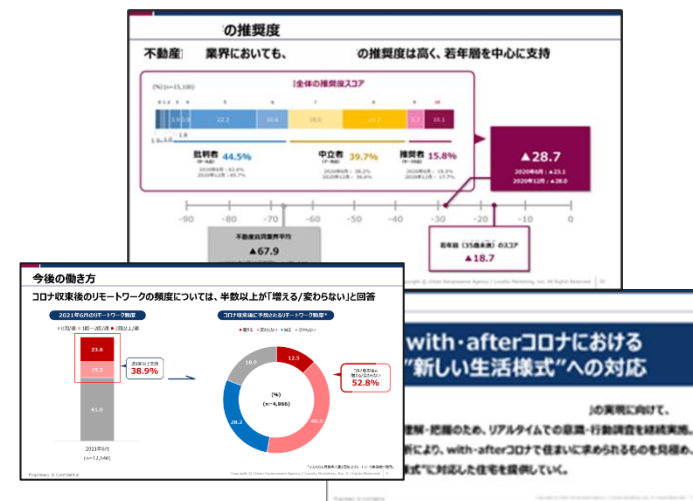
の推奨度

不動産 業界においても、 の推奨度は高く、若年層を中心に支持

(%) (n=15,100)

全体の推奨度スコア

1.9 3.8 22.3 19.6 15.5 21.7 5.7 10.1

1.8

批判者 44.5%

2020年6月：43.4%
2020年12月：45.7%

中立者 39.7%

2020年6月：38.2%
2020年12月：36.6%

推奨者 15.8%

2020年6月：19.3%
2020年12月：17.7%

▲28.7

2020年6月：▲23.1
2020年12月：▲28.0

-90 -80 -70 -60 -50 -40 -30 -20 -10 0

不動産業界平均

▲67.9

若年層（35歳未満）のスコア

▲18.7

今後の働き方

コロナ収束後のリモートワークの頻度については、半数以上が「増える/変わらない」と回答

2021年6月のリモートワーク頻度

23.6

15.3

61.0

週1回以上勤務
38.9%

2021年6月
(n=12,546)

コロナ収束後に予想されるリモートワーク頻度

12.5

(%)
(n=4,986)

18.0

28.2

「増える/変わらない」
52.8%

Proprietary & Confidential

with・afterコロナにおける
"新しい生活様式"への対応

の実現に向けて、

理解・把握のため、リアルタイムでの意識・行動調査を継続実施。

により、with・afterコロナで住まいに求められるものを見極め、

式"に対応した住宅を提供していく。